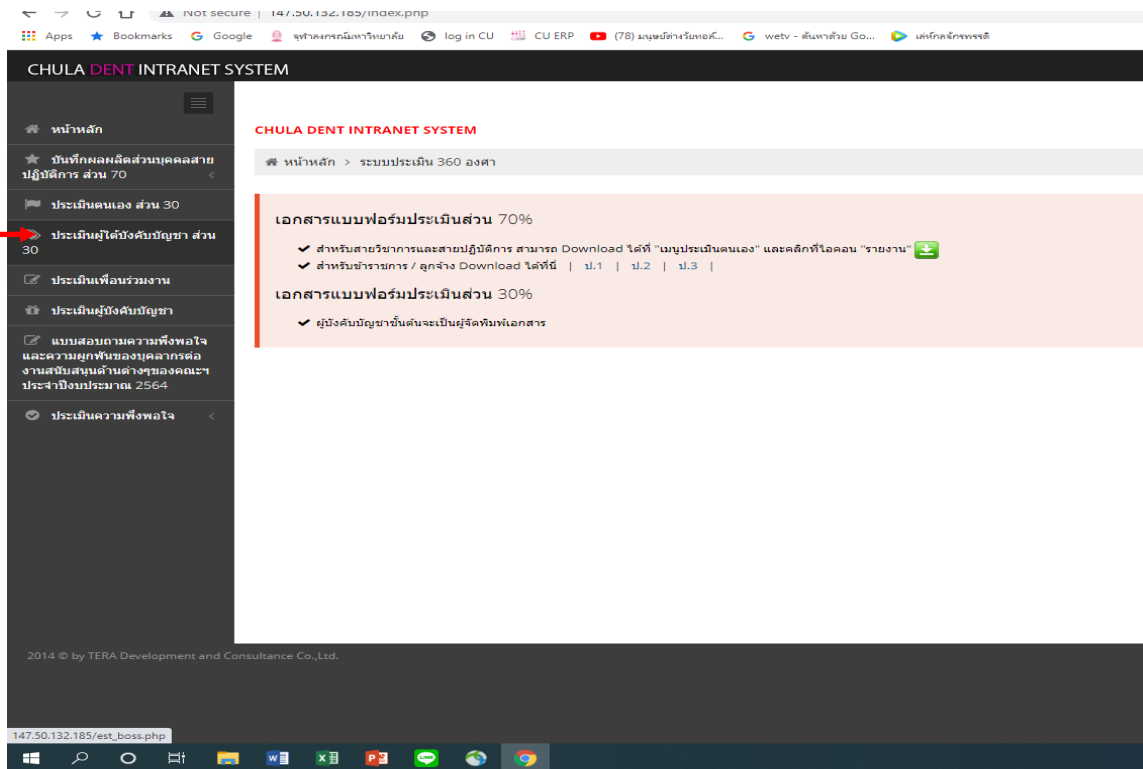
Not secure | 147.50.132.185/index.php

Apps Bookmarks Google จุฬาลงกรณ์มหาวิทยาลัย log in CU CU ERP (78) มนุษย์ต่างวัยหอค์... wetv - ค้นหาด้วย Go... เล่นเกมจักรพรรดิ

CHULA DENT INTRANET SYSTEM

หน้าหลัก

บันทึกผลผลิตส่วนบุคคลสายปฏิบัติการ ส่วน 70

ประเมินตนเอง ส่วน 30

ประเมินผู้ใต้บังคับบัญชา ส่วน 30

ประเมินเพื่อนร่วมงาน

ประเมินผู้บังคับบัญชา

แบบสอบถามความพึงพอใจและความผูกพันของบุคลากรต่องานสนับสนุนด้านต่างๆของคณะฯ ประจำปีงบประมาณ 2564

ประเมินความพึงพอใจ

CHULA DENT INTRANET SYSTEM

หน้าหลัก > ระบบประเมิน 360 องศา

เอกสารแบบฟอร์มประเมินส่วน 70%

✔ สำหรับสายวิชาการและสายปฏิบัติการ สามารถ Download ได้ที่ "เมนูประเมินตนเอง" และคลิกที่ไอคอน "รายงาน"

✔ สำหรับข้าราชการ / ลูกจ้าง Download ได้ที่นี่ | ป.1 | ป.2 | ป.3 |

เอกสารแบบฟอร์มประเมินส่วน 30%

✔ ผู้บังคับบัญชาขั้นต้นจะเป็นผู้จัดพิมพ์เอกสาร

2014 © by TERA Development and Consultance Co.,Ltd.

147.50.132.185/est_boss.php